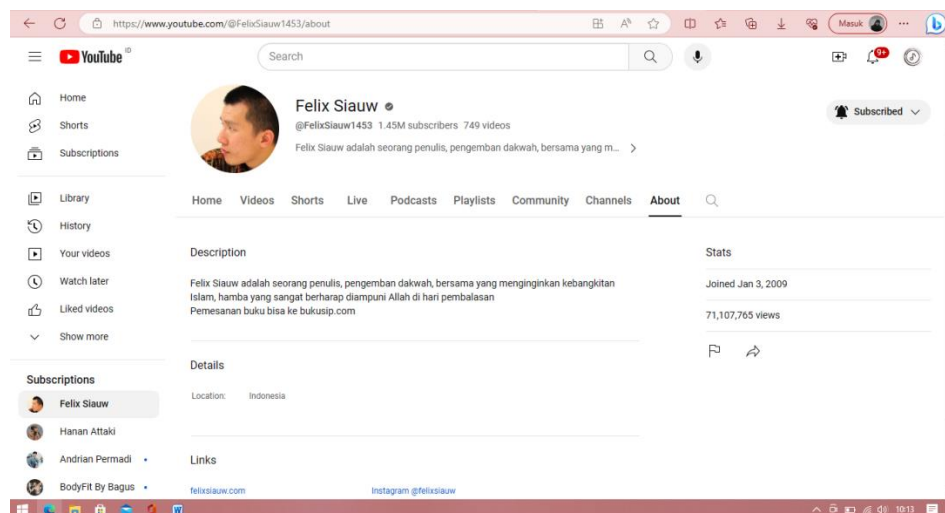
https://www.youtube.com/@FelixSiauw1453/about

Masuk

YouTube ID

Search

9+

Home
Shorts
Subscriptions

Library
History
Your videos
Watch later
Liked videos
Show more

Subscriptions
Felix Siauw
Hanan Attaki
Andrian Permadi
BodyFit By Bagus

Felix Siauw
@FelixSiauw1453 1.45M subscribers 749 videos
Felix Siauw adalah seorang penulis, pengemban dakwah, bersama yang m... >

Subscribed

Home Videos Shorts Live Podcasts Playlists Community Channels About

Description

Felix Siauw adalah seorang penulis, pengemban dakwah, bersama yang menginginkan kebangkitan Islam, hamba yang sangat berharap diampuni Allah di hari pembalasan
Pemesanan buku bisa ke bukusip.com

Details

Location: Indonesia

Links

felixsiauw.com
Instagram @felixsiauw

Stats

Joined Jan 3, 2009

71,107,765 views

10:13